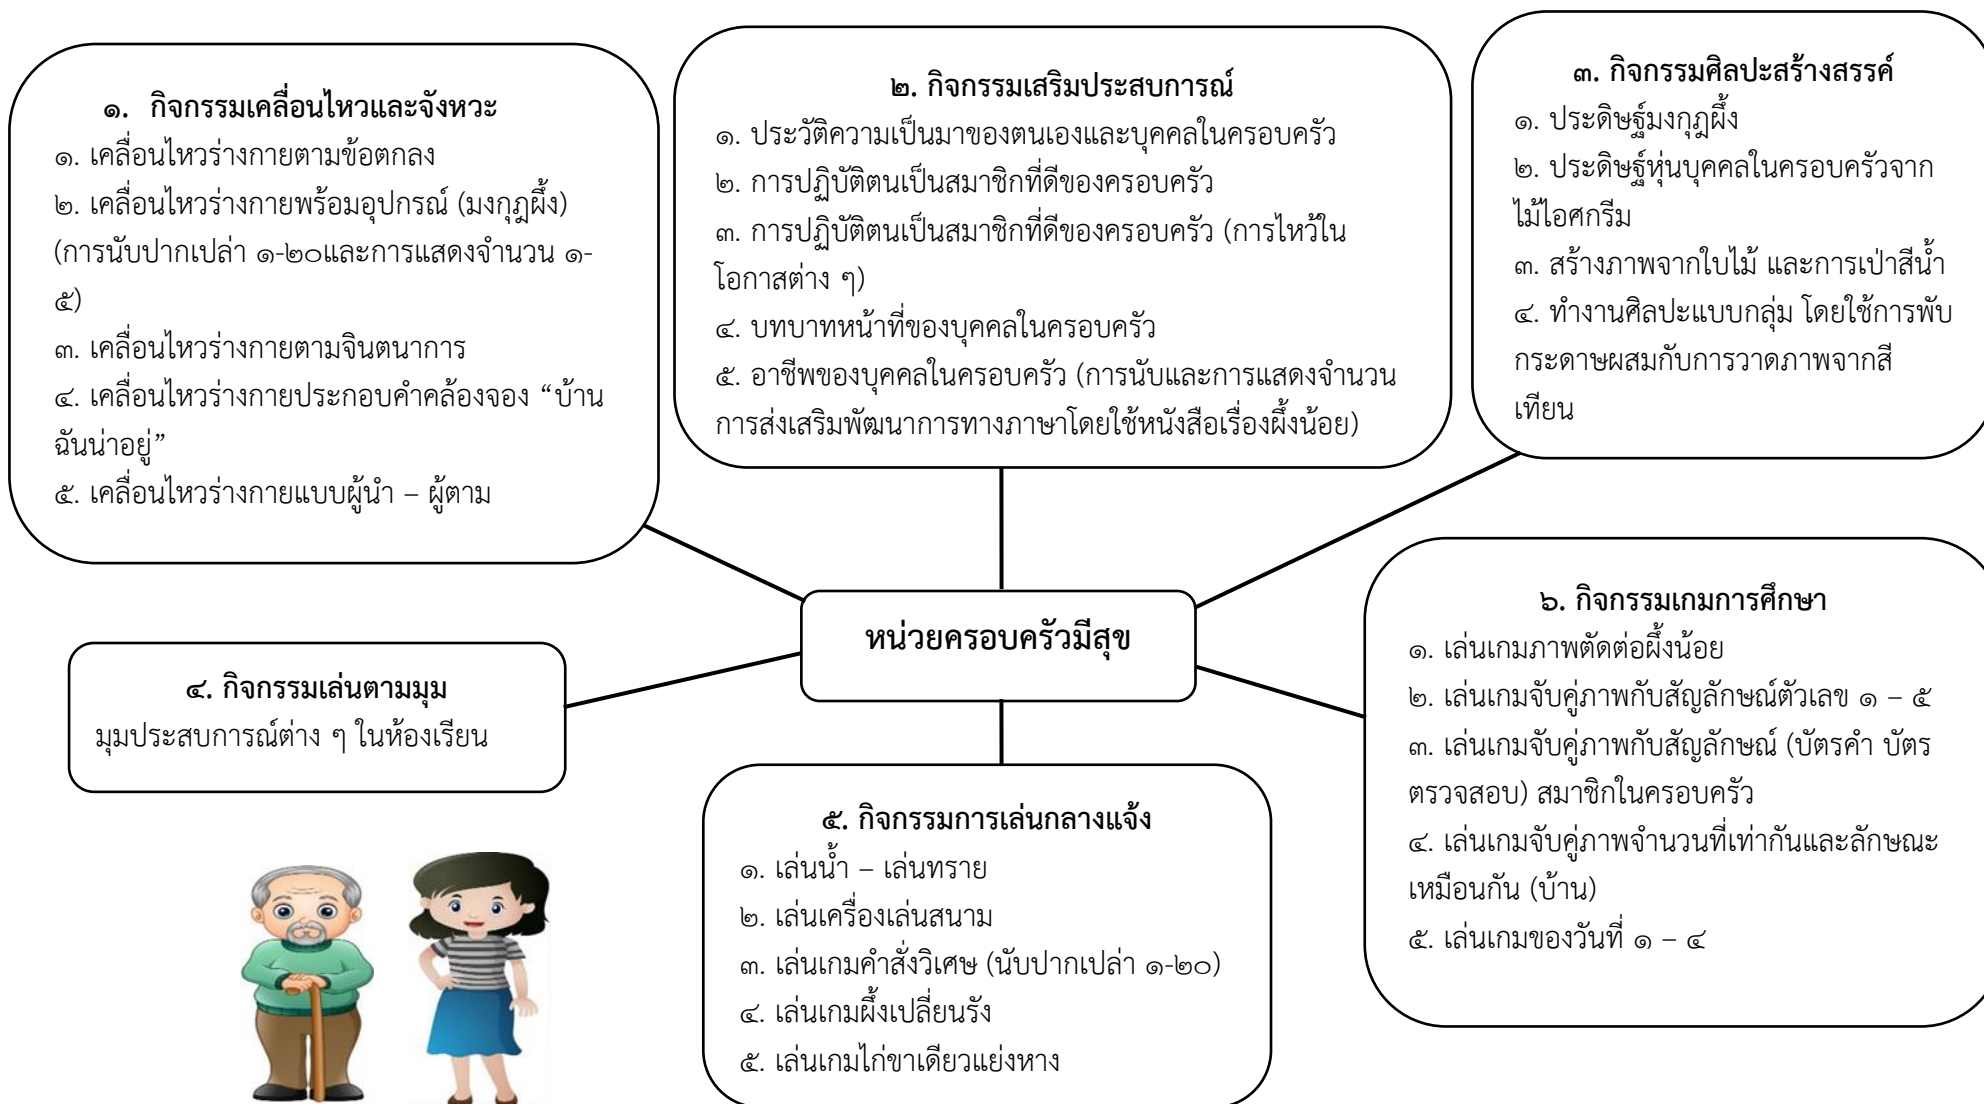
๑. กิจกรรมเคลื่อนไหวและจังหวะ
๑. เคลื่อนไหวร่างกายตามข้อตกลง
๒. เคลื่อนไหวร่างกายพร้อมอุปกรณ์ (มงกุฎผึ้ง) (การนับปากเปล่า ๑-๒๐และการแสดงจำนวน ๑-๕)
๓. เคลื่อนไหวร่างกายตามจินตนาการ
๔. เคลื่อนไหวร่างกายประกอบคำคล้องจอง “บ้านฉันน่าอยู่”
๕. เคลื่อนไหวร่างกายแบบผู้นำ – ผู้ตาม

๒. กิจกรรมเสริมประสบการณ์
๑. ประวัติความเป็นมาของตนเองและบุคคลในครอบครัว
๒. การปฏิบัติตนเป็นสมาชิกที่ดีของครอบครัว
๓. การปฏิบัติตนเป็นสมาชิกที่ดีของครอบครัว (การไหว้ในโอกาสต่าง ๆ)
๔. บทบาทหน้าที่ของบุคคลในครอบครัว
๕. อาชีพของบุคคลในครอบครัว (การนับและการแสดงจำนวน การส่งเสริมพัฒนาการทางภาษาโดยใช้หนังสือเรื่องผึ้งน้อย)

๓. กิจกรรมศิลปะสร้างสรรค์
๑. ประดิษฐ์มงกุฎผึ้ง
๒. ประดิษฐ์หุ่นบุคคลในครอบครัวจากไม้ไอศกรีม
๓. สร้างภาพจากใบไม้ และการเป่าสีน้ำ
๔. ทำงานศิลปะแบบกลุ่ม โดยใช้การพับกระดาษผสมกับการวาดภาพจากสีเทียน

หน่วยครอบครัวมีสุข

๔. กิจกรรมเล่นตามมุม
มุมประสบการณ์ต่าง ๆ ในห้องเรียน

๖. กิจกรรมเกมการศึกษา
๑. เล่นเกมภาพตัดต่อผึ้งน้อย
๒. เล่นเกมจับคู่ภาพกับสัญลักษณ์ตัวเลข ๑ – ๕
๓. เล่นเกมจับคู่ภาพกับสัญลักษณ์ (บัตรคำ บัตรตรวจสอบ) สมาชิกในครอบครัว
๔. เล่นเกมจับคู่ภาพจำนวนที่เท่ากันและลักษณะเหมือนกัน (บ้าน)
๕. เล่นเกมของวันที่ ๑ – ๔

๕. กิจกรรมการเล่นกลางแจ้ง
๑. เล่นน้ำ – เล่นทราย
๒. เล่นเครื่องเล่นสนาม
๓. เล่นเกมคำสั่งวิเศษ (นับปากเปล่า ๑-๒๐)
๔. เล่นเกมผึ้งเปลี่ยนรัง
๕. เล่นเกมไก่ขาเดียวแย่งหาง